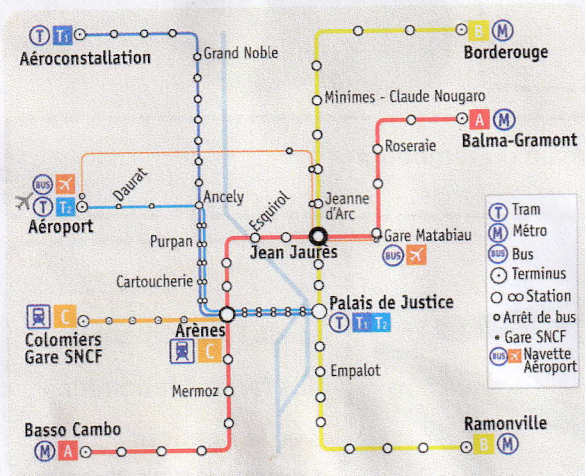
T T1
Aéroconstallation
Grand Noble
B M
Borderouge
Minimes - Claude Nougaro
A M
Balma-Gramont
Roseraie
BUS
T T2
Aéroport
Daurat
Ancely
Esquirol
Jeanne d'Arc
Gare Matabiau
BUS
Jean Jaurès
Purpan
Cartoucherie
Palais de Justice
T T1 T2
C
Colomiers Gare SNCF
Arènes
C
Mermoz
Empalot
Basso Cambo
M A
Ramonville
B M
T Tram
M Métro
BUS Bus
Terminus
Station
Arrêt de bus
Gare SNCF
BUS Navette Aéroport